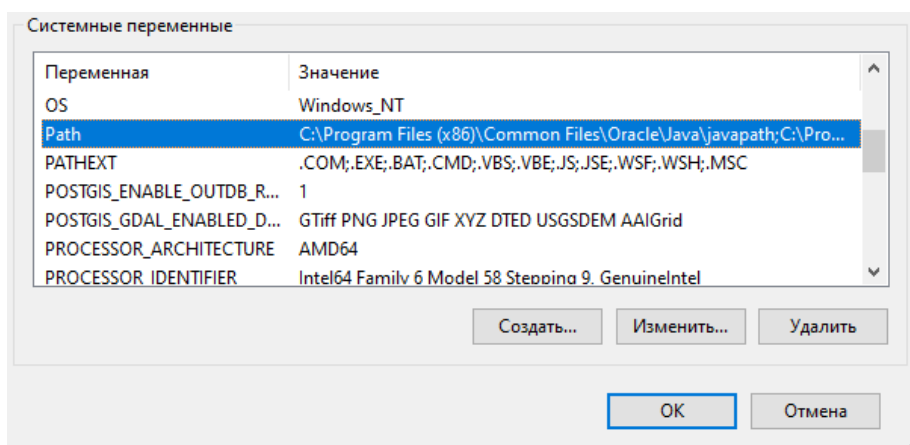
Системные переменные

| Переменная | Значение |
|---|---|
| OS | Windows_NT |
| Path | C:\Program Files (x86)\Common Files\Oracle\Java\javapath;C:\Pro... |
| PATHEXT | .COM;.EXE;.BAT;.CMD;.VBS;.VBE;.JS;.JSE;.WSF;.WSH;.MSC |
| POSTGIS_ENABLE_OUTDB_R... | 1 |
| POSTGIS_GDAL_ENABLED_D... | GTiff PNG JPEG GIF XYZ DTED USGSDEM AAIGrid |
| PROCESSOR_ARCHITECTURE | AMD64 |
| PROCESSOR_IDENTIFIER | Intel64 Family 6 Model 58 Stepping 9, GenuineIntel |

Создать... Изменить... Удалить

OK Отмена